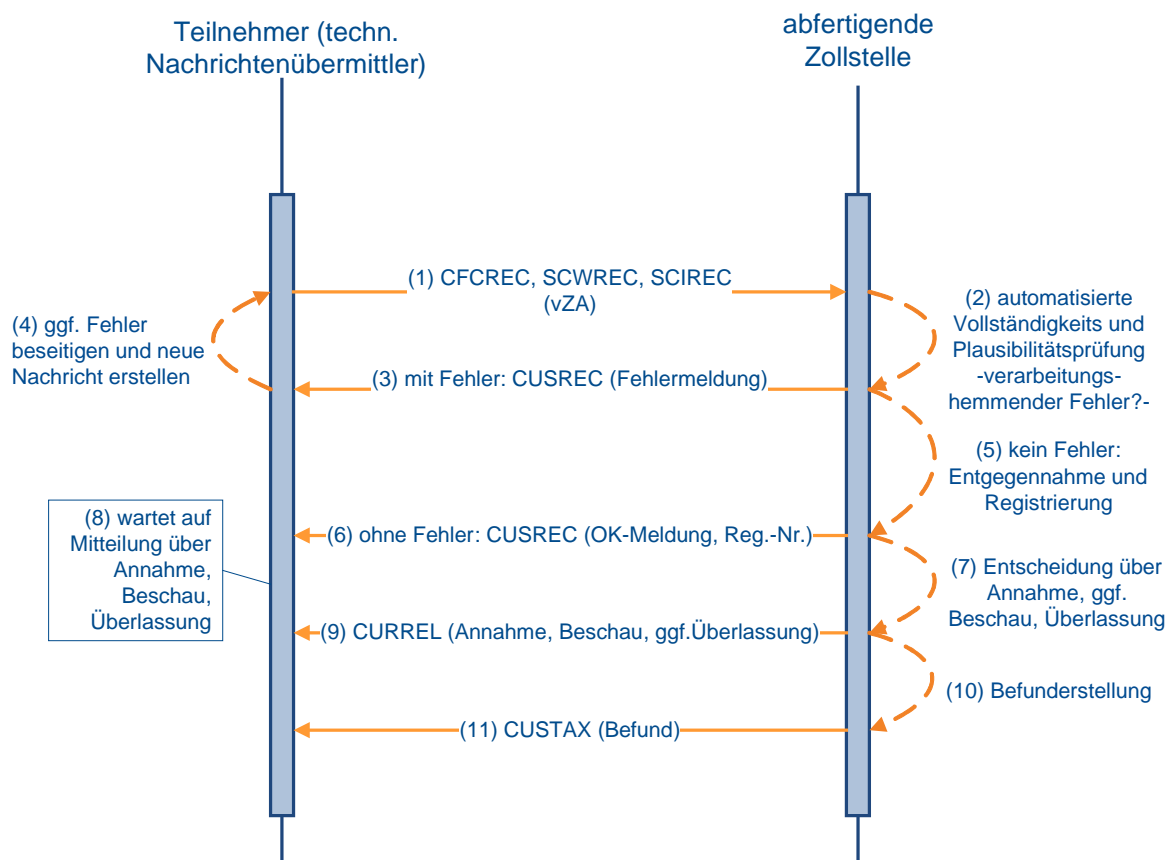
Teilnehmer (techn. Nachrichtenübermittler)

abfertigende Zollstelle

(1) CFCREC, SCWREC, SCIREC (vZA)

(2) automatisierte Vollständigkeits und Plausibilitätsprüfung -verarbeitungshemmender Fehler?-

(4) ggf. Fehler beseitigen und neue Nachricht erstellen

(3) mit Fehler: CUSREC (Fehlermeldung)

(5) kein Fehler: Entgegennahme und Registrierung

(8) wartet auf Mitteilung über Annahme, Beschau, Überlassung

(6) ohne Fehler: CUSREC (OK-Meldung, Reg.-Nr.)

(7) Entscheidung über Annahme, ggf. Beschau, Überlassung

(9) CURREL (Annahme, Beschau, ggf.Überlassung)

(10) Befunderstellung

(11) CUSTAX (Befund)